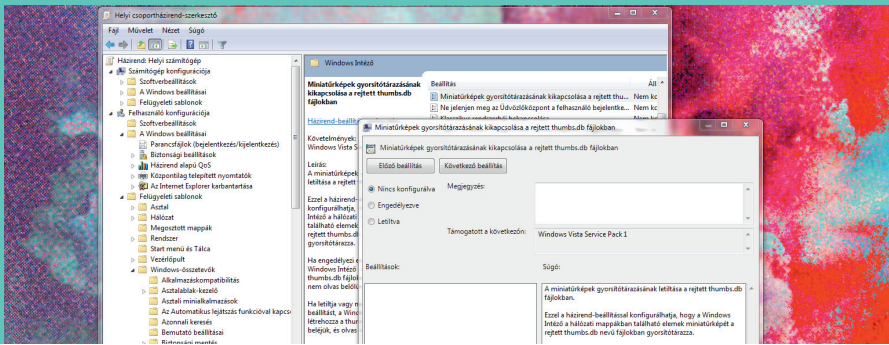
Helyi csoportházirend-szerkesztő

Fájl Művelet Nézet Súgó

Házirend: Helyi számítógép
Számítógép konfigurációja
Szoftverbeállítások
A Windows beállításai
Felügyeleti sablonok
Felhasználó konfigurációja
Szoftverbeállítások
A Windows beállításai
Parancsfájlok (bejelentkezés/kijelentkezés)
Biztonsági beállítások
Házirend alapú QoS
Központilag telepített nyomtatók
Az Internet Explorer karbantartása
Felügyeleti sablonok
Asztal
Hálózat
Megosztott mappák
Rendszer
Start menü és Tálca
Vezérlőpult
Windows-összetevők
Alkalmazáskompatibilitás
Asztalablak-kezelő
Asztali minialkalmazások
Az Automatikus lejátszás funkcióval kapcs
Azonnali keresés
Bemutató beállításai
Biztonsági mentés

Windows Intéző

Miniatűrképek gyorsítótárazásának kikapcsolása a rejtett thumbs.db fájlokban

Házirend-beállítás

Követelmények:
Windows Vista S

Leírás:
A miniatűrképe letiltása a rejtett

Ezzel a házirend- konfigurálhatja, Intéző a hálózati található elemek rejtett thumbs.db gyorsítótárazza.

Ha engedélyezi e Windows Intéző thumbs.db fájlok nem olvas beléjük

Ha letiltja vagy n beállítást, a Windo létrehozza a thum beléjük, és olvas

Beállítás
Áll
Miniatűrképek gyorsítótárazásának kikapcsolása a rejtett thu... Nem ko
Ne jelenjen meg az Üdvözlőközpont a felhasználó bejelentke... Nem ko

Miniatűrképek gyorsítótárazásának kikapcsolása a rejtett thumbs.db fájlokban

Miniatűrképek gyorsítótárazásának kikapcsolása a rejtett thumbs.db fájlokban

Előző beállítás
Következő beállítás

Nincs konfigurálva
Engedélyezve
Letiltva

Megjegyzés:

Támogatott a következőkön:
Windows Vista Service Pack 1

Beállítások:

Súgó:

A miniatűrképek gyorsítótárazásának letiltása a rejtett thumbs.db fájlokban.

Ezzel a házirend-beállítással konfigurálhatja, hogy a Windows Intéző a hálózati mappákban található elemek miniatűrképét a rejtett thumbs.db nevű fájlokban gyorsítótárazza.